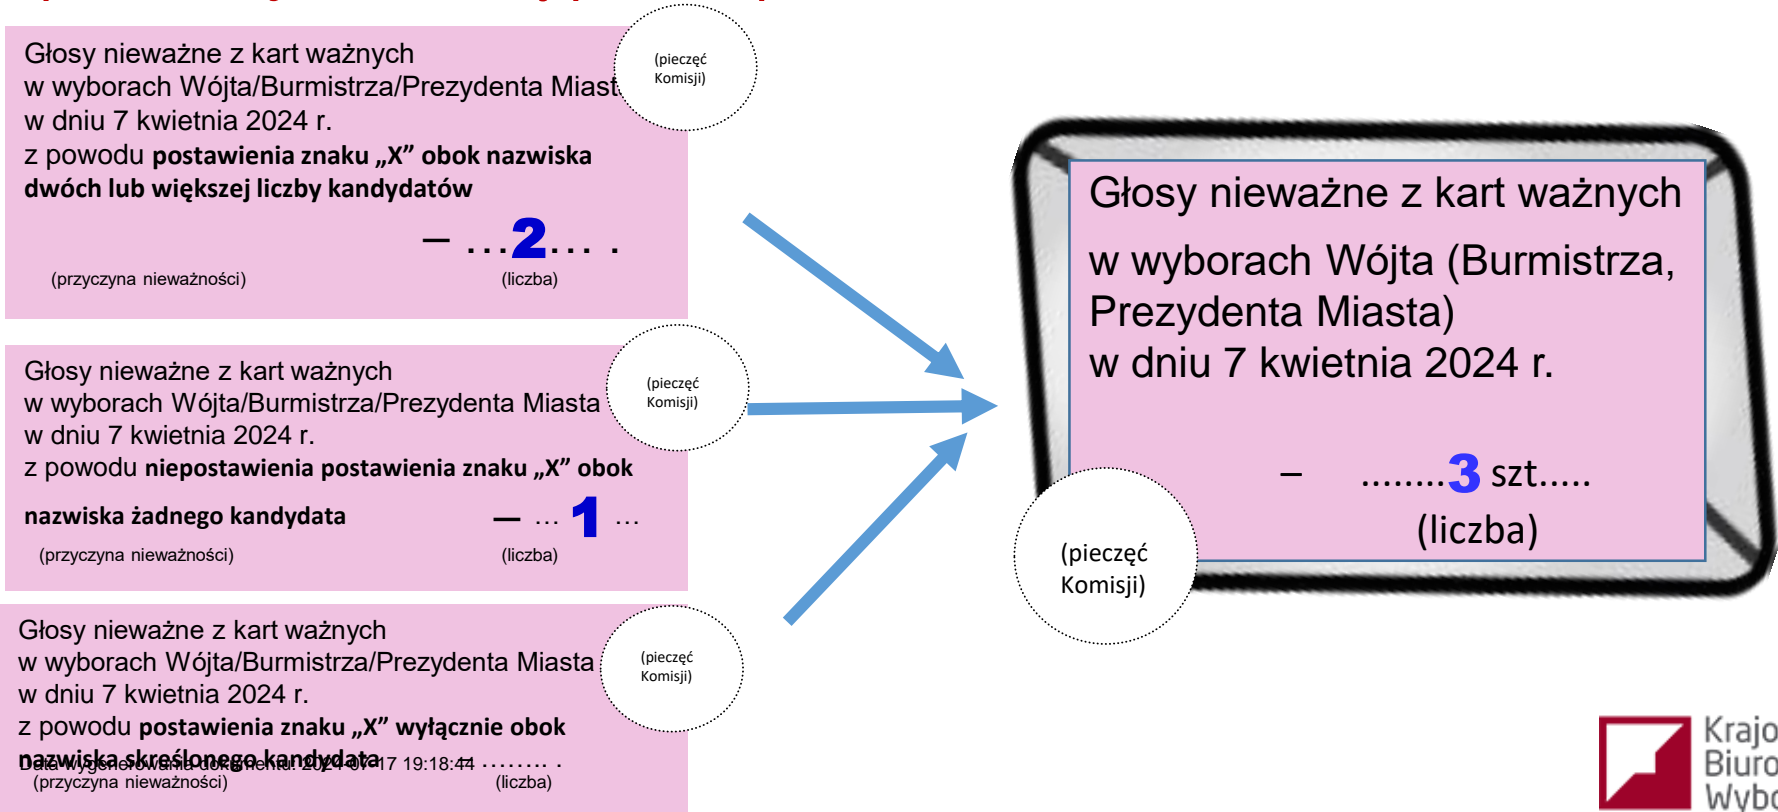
Głosy nieważne z kart ważnych
w wyborach Wójta/Burmistrza/Prezydenta Miast
w dniu 7 kwietnia 2024 r.
z powodu **postawienia znaku „X" obok nazwiska dwóch lub większej liczby kandydatów**

– ...2... .

(przyczyna nieważności) (liczba)

(pieczęć Komisji)

Głosy nieważne z kart ważnych
w wyborach Wójta/Burmistrza/Prezydenta Miasta
w dniu 7 kwietnia 2024 r.
z powodu **niepostawienia postawienia znaku „X" obok nazwiska żadnego kandydata** – ... 1 ...

(przyczyna nieważności) (liczba)

(pieczęć Komisji)

Głosy nieważne z kart ważnych
w wyborach Wójta/Burmistrza/Prezydenta Miasta
w dniu 7 kwietnia 2024 r.
z powodu **postawienia znaku „X" wyłącznie obok nazwiska skreślonego kandydata** ........ .

Data wygenerowania dokumentu: 2024-01-17 19:18:44

(przyczyna nieważności) (liczba)

(pieczęć Komisji)

Głosy nieważne z kart ważnych
w wyborach Wójta (Burmistrza, Prezydenta Miasta)
w dniu 7 kwietnia 2024 r.

– ........3 szt.....
(liczba)

(pieczęć Komisji)

Krajo
Biuro
Wybo